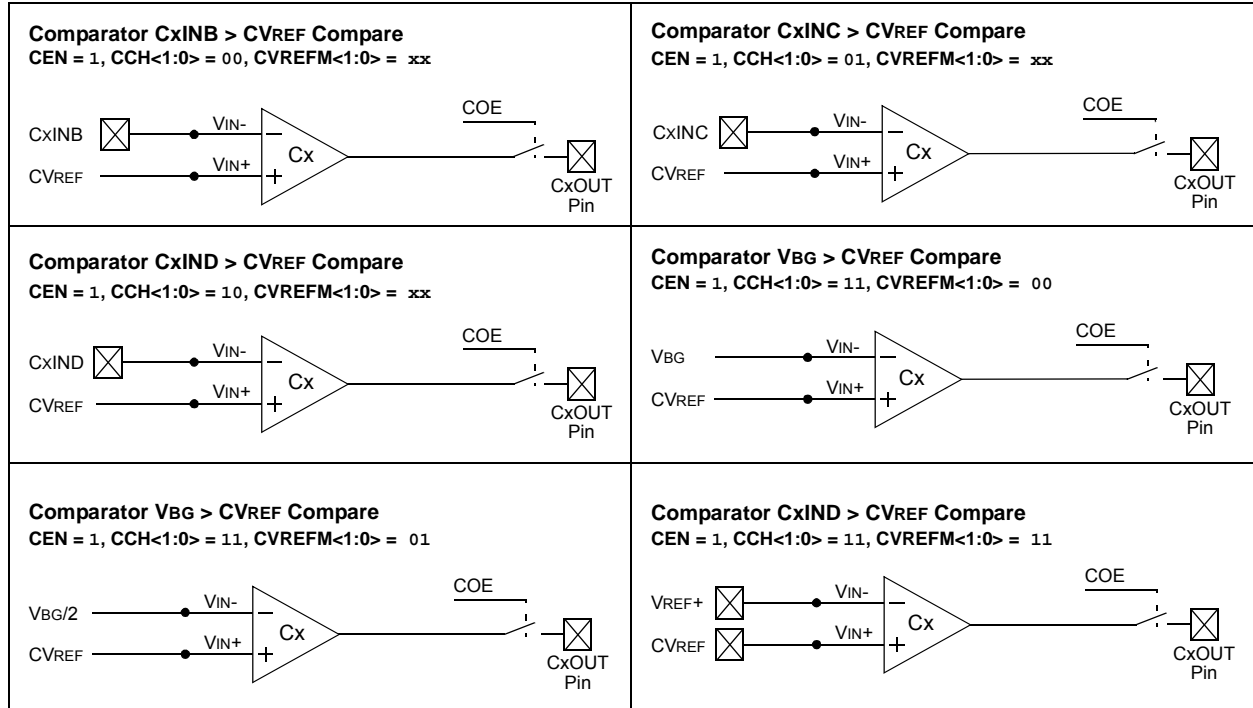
Comparator CxINB > CVREF Compare
CEN = 1, CCH<1:0> = 00, CVREFM<1:0> = xx

CxINB
CVREF
VIN-
VIN+
Cx
COE
CxOUT Pin

Comparator CxINC > CVREF Compare
CEN = 1, CCH<1:0> = 01, CVREFM<1:0> = xx

CxINC
CVREF
VIN-
VIN+
Cx
COE
CxOUT Pin

Comparator CxIND > CVREF Compare
CEN = 1, CCH<1:0> = 10, CVREFM<1:0> = xx

CxIND
CVREF
VIN-
VIN+
Cx
COE
CxOUT Pin

Comparator VBG > CVREF Compare
CEN = 1, CCH<1:0> = 11, CVREFM<1:0> = 00

VBG
CVREF
VIN-
VIN+
Cx
COE
CxOUT Pin

Comparator VBG > CVREF Compare
CEN = 1, CCH<1:0> = 11, CVREFM<1:0> = 01

VBG/2
CVREF
VIN-
VIN+
Cx
COE
CxOUT Pin

Comparator CxIND > CVREF Compare
CEN = 1, CCH<1:0> = 11, CVREFM<1:0> = 11

VREF+
CVREF
VIN-
VIN+
Cx
COE
CxOUT Pin